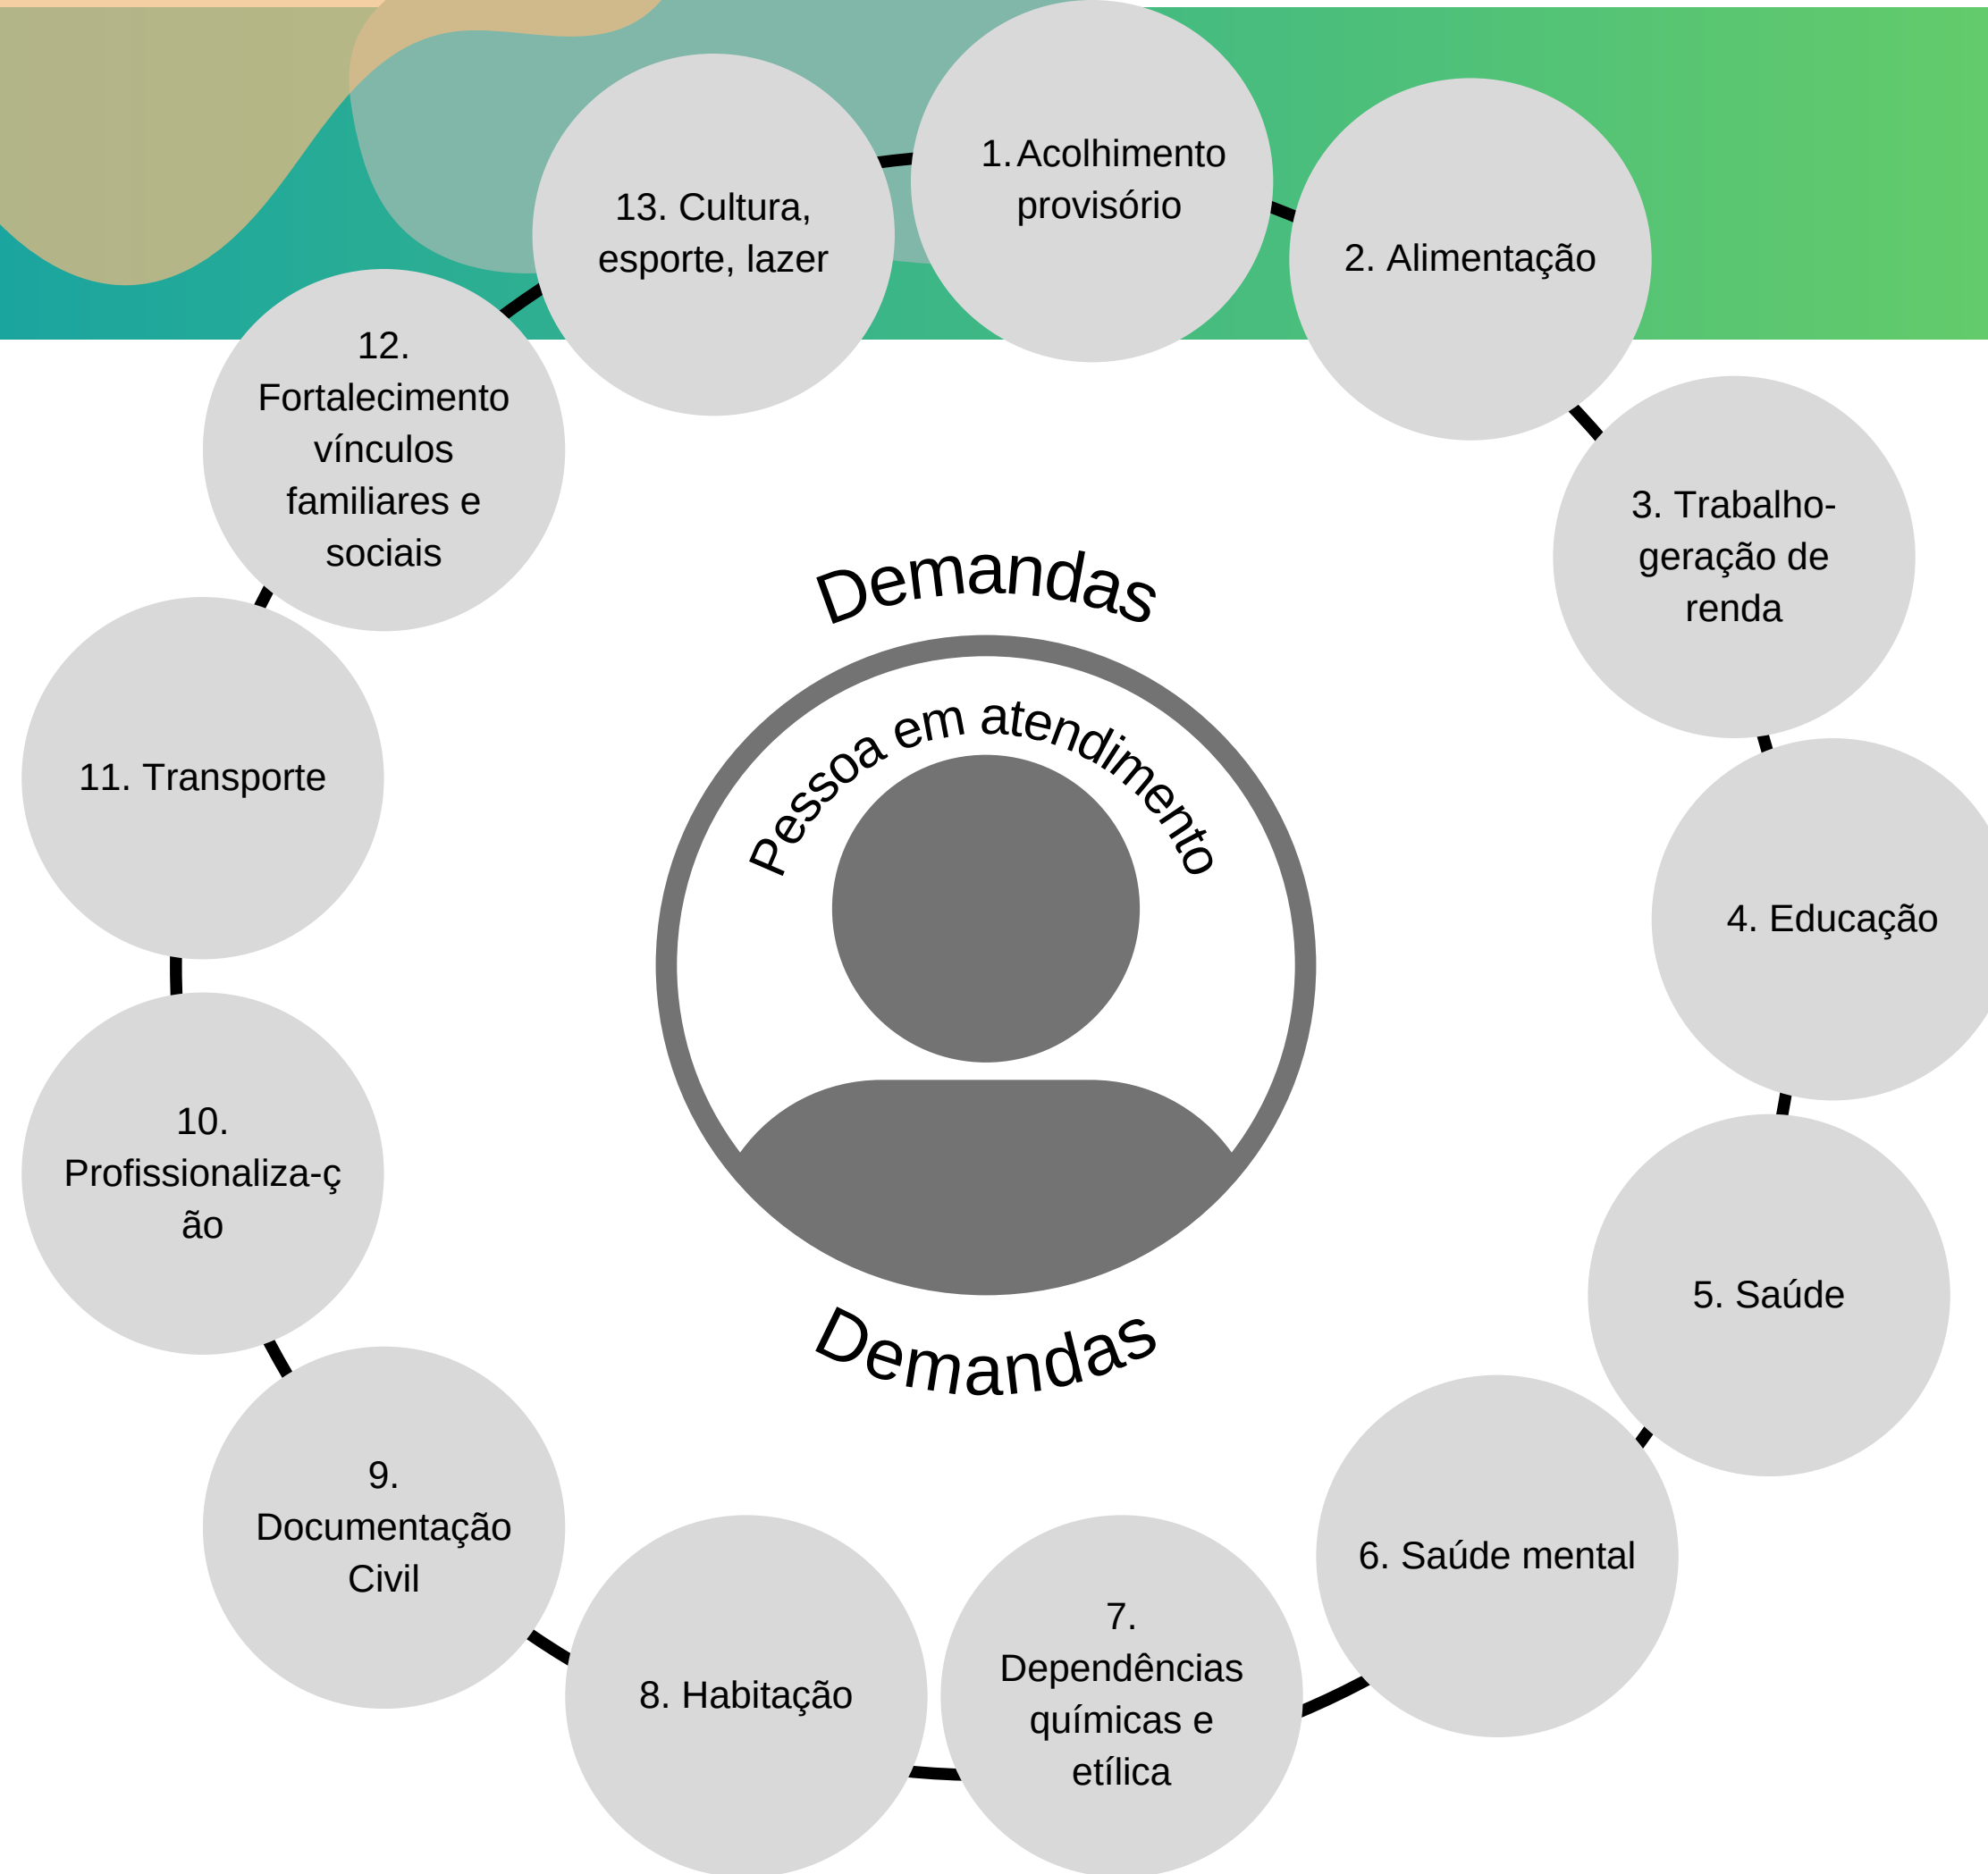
Demandas

Pessoa em atendimento

Demandas

1. Acolhimento provisório

2. Alimentação

3. Trabalho-geração de renda

4. Educação

5. Saúde

6. Saúde mental

7. Dependências químicas e etílica

8. Habitação

9. Documentação Civil

10. Profissionaliza-ção

11. Transporte

12. Fortalecimento vínculos familiares e sociais

13. Cultura, esporte, lazer